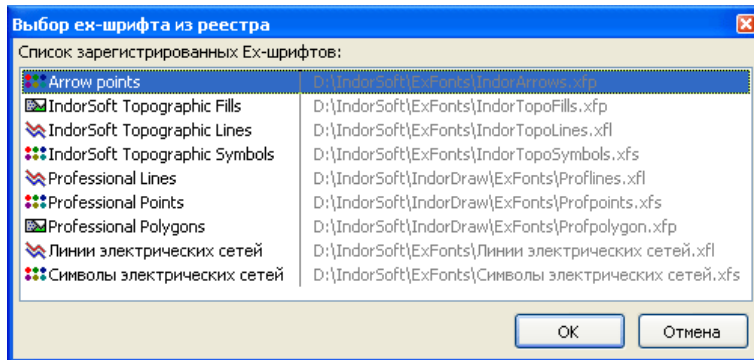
Выбор ex-шрифта из реестра

Список зарегистрированных Ex-шрифтов:

| | |
|---|---|
| Arrow points | D:\IndorSoft\ExFonts\IndorArrows.xfp |
| IndorSoft Topographic Fills | D:\IndorSoft\ExFonts\IndorTopoFills.xfp |
| IndorSoft Topographic Lines | D:\IndorSoft\ExFonts\IndorTopoLines.xfl |
| IndorSoft Topographic Symbols | D:\IndorSoft\ExFonts\IndorTopoSymbols.xfs |
| Professional Lines | D:\IndorSoft\IndorDraw\ExFonts\Proflines.xfl |
| Professional Points | D:\IndorSoft\IndorDraw\ExFonts\Profpoints.xfs |
| Professional Polygons | D:\IndorSoft\IndorDraw\ExFonts\Profpolygon.xfp |
| Линии электрических сетей | D:\IndorSoft\ExFonts\Линии электрических сетей.xfl |
| Символы электрических сетей | D:\IndorSoft\ExFonts\Символы электрических сетей.xfs |

OK Отмена